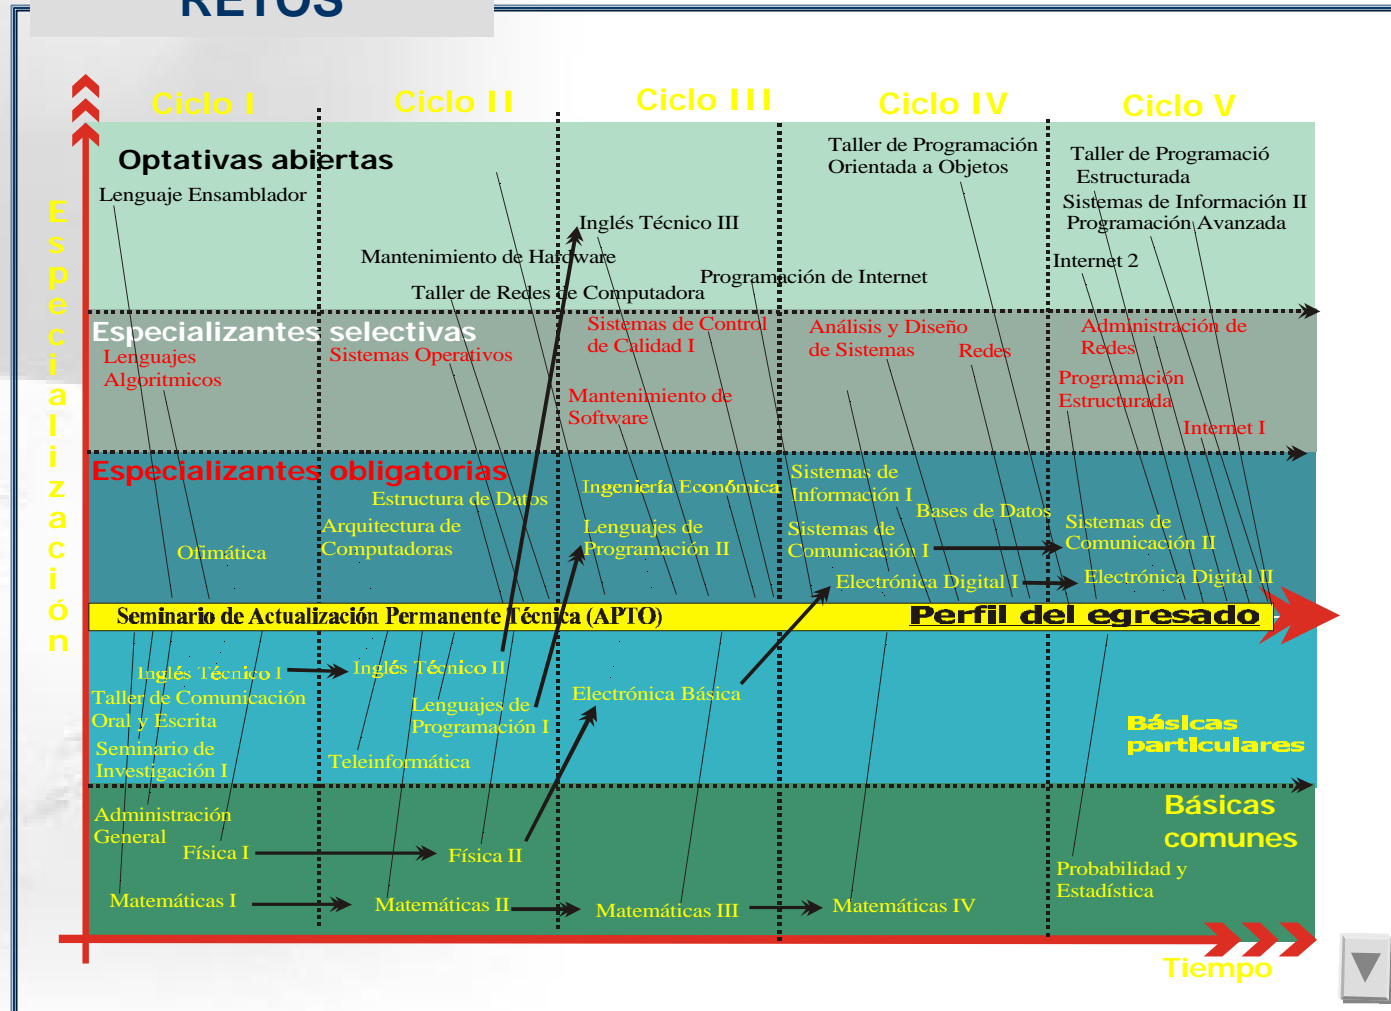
RETOS

Ciclo I
Ciclo II
Ciclo III
Ciclo IV
Ciclo V

Especialización

Optativas abiertas
Lenguaje Ensamblador
Mantenimiento de Hardware
Taller de Redes de Computadora
Inglés Técnico III
Programación de Internet
Taller de Programación Orientada a Objetos
Taller de Programació Estructurada
Sistemas de Información II
Programación Avanzada
Internet 2

Especializantes selectivas
Lenguajes Algoritmicos
Sistemas Operativos
Sistemas de Control de Calidad I
Mantenimiento de Software
Análisis y Diseño de Sistemas
Redes
Administración de Redes
Programación Estructurada
Internet I

Especializantes obligatorias
Estructura de Datos
Arquitectura de Computadoras
Olimática
Ingeniería Económica
Lenguajes de Programación II
Sistemas de Información I
Bases de Datos
Sistemas de Comunicación I
Sistemas de Comunicación II
Electrónica Digital I
Electrónica Digital II

Seminario de Actualización Permanente Técnica (APTO)
Perfil del egresado

Inglés Técnico I
Inglés Técnico II
Taller de Comunicación Oral y Escrita
Lenguajes de Programación I
Electrónica Básica
Seminario de Investigación I
Teleinformática
Básicas particulares

Administración General
Física I
Física II
Matemáticas I
Matemáticas II
Matemáticas III
Matemáticas IV
Básicas comunes
Probabilidad y Estadística

Tiempo